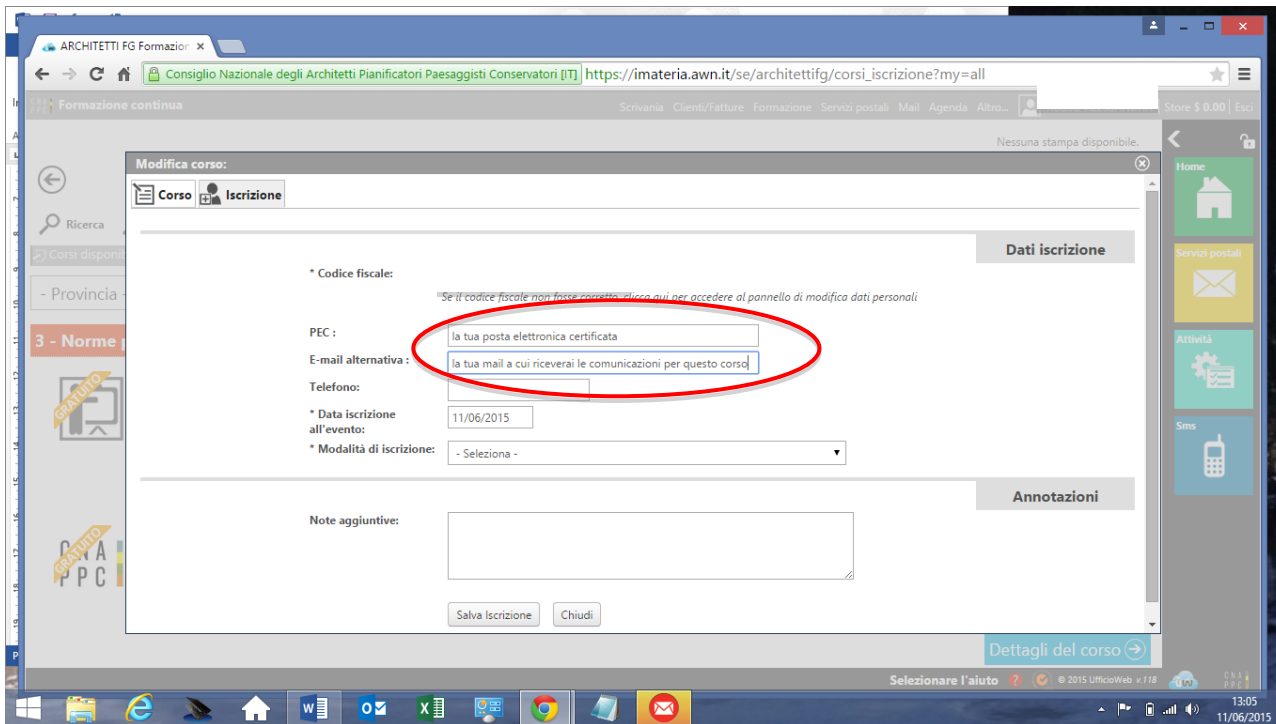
ARCHITETTI FG Formazion ×

Consiglio Nazionale degli Architetti Pianificatori Paesaggisti Conservatori [IT] https://imateria.awn.it/se/architettifg/corsi_iscrizione?my=all

Formazione continua

Scrivania Clienti/Fatture Formazione Servizi postali Mail Agenda Altro... Store $ 0.00 Esci

Nessuna stampa disponibile.

Ricerca

Corsi disponi

- Provincia -

3 - Norme

GRATUITO

CNA PPC

Home

Servizi postali

Attività

Sms

Modifica corso:

Corso Iscrizione

Dati iscrizione

* Codice fiscale:

Se il codice fiscale non fosse corretto, clicca qui per accedere al pannello di modifica dati personali

PEC : la tua posta elettronica certificata

E-mail alternativa : la tua mail a cui riceverai le comunicazioni per questo corso

Telefono:

* Data iscrizione all'evento: 11/06/2015

* Modalità di iscrizione: - Seleziona -

Annotazioni

Note aggiuntive:

Salva Iscrizione Chiudi

Dettagli del corso

Selezionare l'aiuto © 2015 UfficioWeb v.118

13:05
11/06/2015